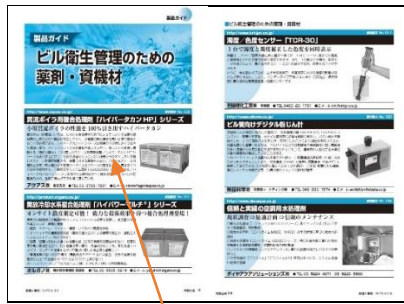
製品ガイド

製品ガイド

ビル衛生管理のための薬剤・資機材

貫流ボイラ用複合処理剤「ハイパーダカン HP」シリーズ

小型貫流ボイラの性能を100%引き出すハイパーダカン

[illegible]

冷却水系水質改善処理剤「ハイパワーマルチ」シリーズ

オンサイト濃度測定可能！適正な薬剤注入が省力化を可能に

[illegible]

ビル衛生管理のための薬剤・資機材

濁度／色度センサー「TCR-30」

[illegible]

ビル管理用デジタル粉じん計

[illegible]

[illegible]

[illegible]